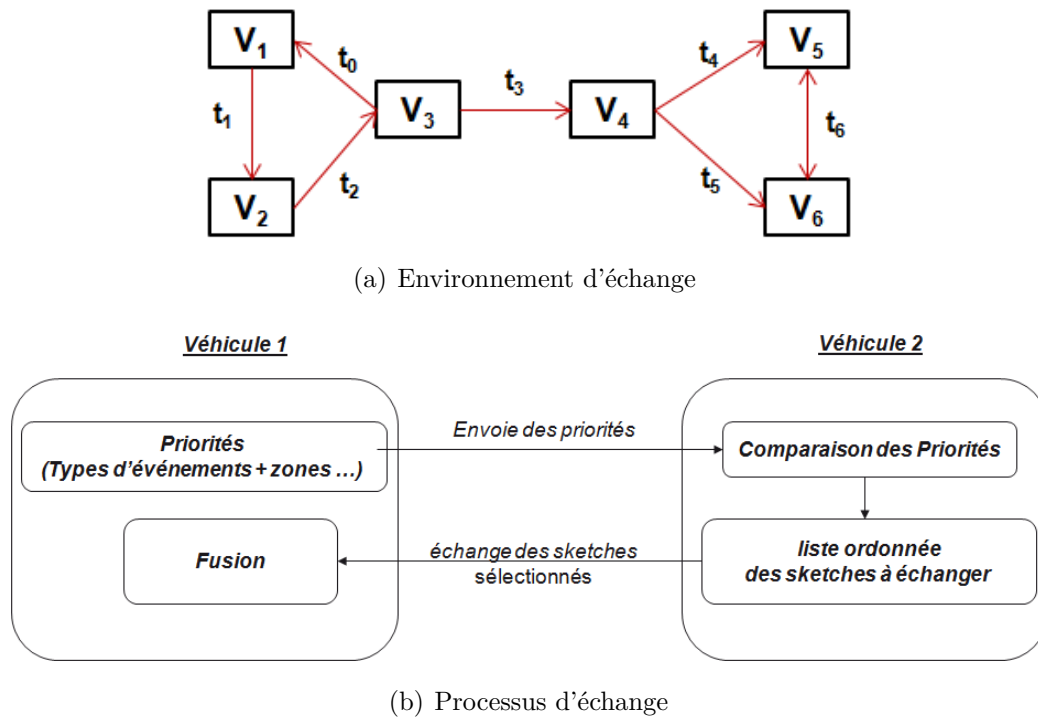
$V_1$
$t_0$
$t_1$
$V_3$
$t_3$
$V_4$
$t_4$
$V_5$
$t_6$
$V_2$
$t_2$
$t_5$
$V_6$

(a) Environnement d'échange

Véhicule 1

Véhicule 2

Priorités
(Types d'événements + zones …)

Envoie des priorités

Comparaison des Priorités

Fusion

échange des sketches sélectionnés

liste ordonnée des sketches à échanger

(b) Processus d'échange